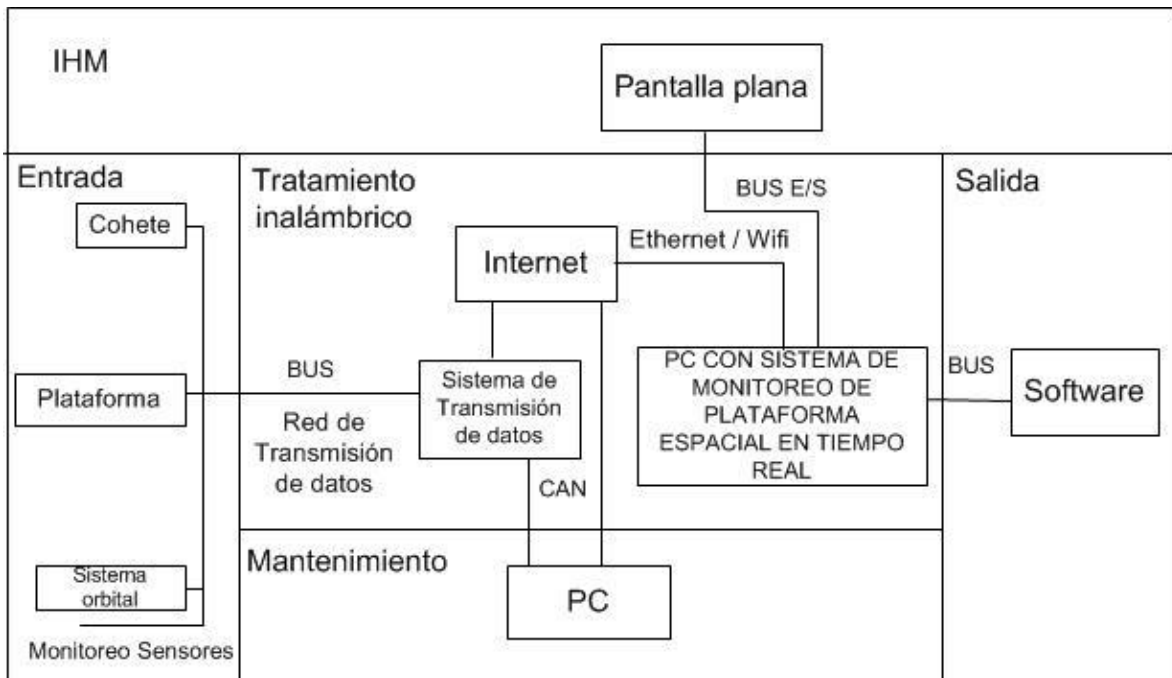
IHM

Pantalla plana

Entrada

Cohete

Plataforma

Sistema orbital

Monitoreo Sensores

Tratamiento inalámbrico

Internet

Ethernet / Wifi

BUS E/S

BUS

Sistema de Transmisión de datos

Red de Transmisión de datos

CAN

PC CON SISTEMA DE MONITOREO DE PLATAFORMA ESPACIAL EN TIEMPO REAL

Salida

BUS

Software

Mantenimiento

PC